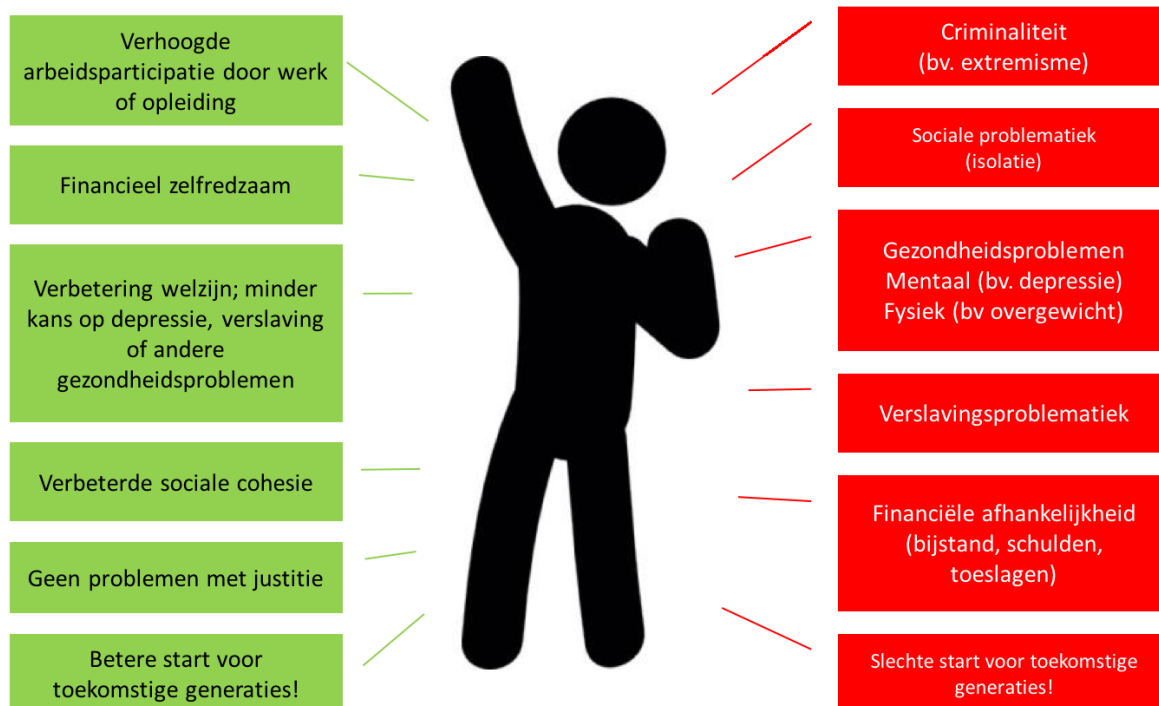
Verhoogde arbeidsparticipatie door werk of opleiding

Financieel zelfredzaam

Verbetering welzijn; minder kans op depressie, verslaving of andere gezondheidsproblemen

Verbeterde sociale cohesie

Geen problemen met justitie

Betere start voor toekomstige generaties!

Criminaliteit (bv. extremisme)

Sociale problematiek (isolatie)

Gezondheidsproblemen
Mentaal (bv. depressie)
Fysiek (bv overgewicht)

Verslavingsproblematiek

Financiële afhankelijkheid (bijstand, schulden, toeslagen)

Slechte start voor toekomstige generaties!